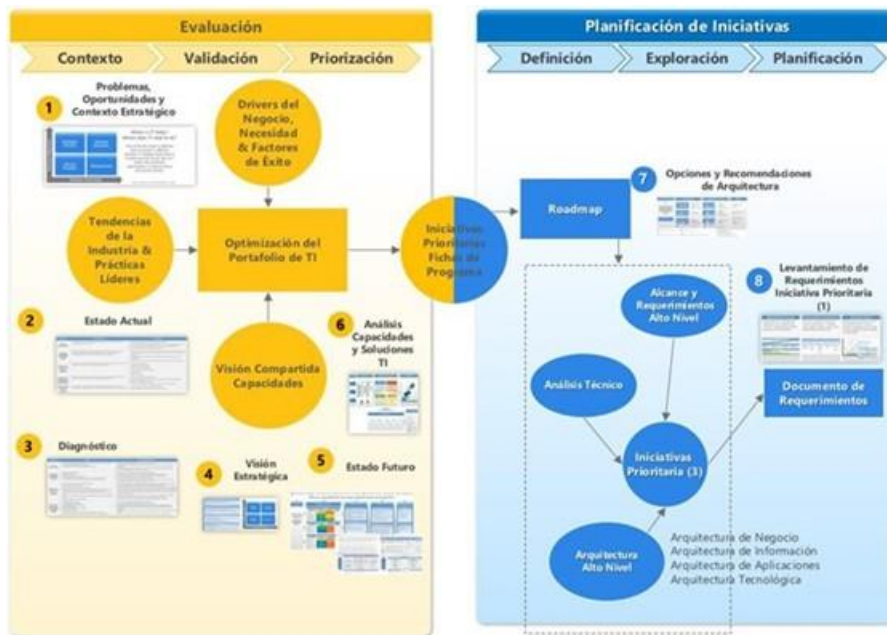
Evaluación

Contexto

Validación

Priorización

Planificación de Iniciativas

Definición

Exploración

Planificación

1 Problemas, Oportunidades y Contexto Estratégico

Drivers del Negocio, Necesidad & Factores de Éxito

Tendencias de la Industria & Prácticas Líderes

Optimización del Portafolio de TI

Iniciativas Prioritarias Fichas de Programa

Roadmap

7 Opciones y Recomendaciones de Arquitectura

2 Estado Actual

Visión Compartida Capacidades

6 Análisis Capacidades y Soluciones TI

Alcance y Requerimientos Alto Nivel

8 Levantamiento de Requerimientos Iniciativa Prioritaria (1)

Análisis Técnico

Documento de Requerimientos

Iniciativas Prioritaria (3)

3 Diagnóstico

4 Visión Estratégica

5 Estado Futuro

Arquitectura Alto Nivel

Arquitectura de Negocio
Arquitectura de Información
Arquitectura de Aplicaciones
Arquitectura Tecnológica